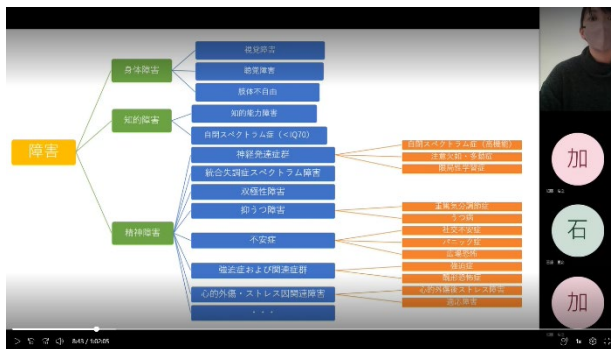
障害

身体障害

視覚障害

聴覚障害

肢体不自由

知的障害

知的能力障害

自閉スペクトラム症（＜IQ70）

精神障害

神経発達症群

自閉スペクトラム症（高機能）

注意欠如・多動症

限局性学習症

統合失調症スペクトラム障害

双極性障害

抑うつ障害

重篤気分調節症

うつ病

不安症

社交不安症

パニック症

広場恐怖

強迫症および関連症群

強迫症

醜形恐怖症

心的外傷・ストレス因関連障害

心的外傷後ストレス障害

適応障害

・・・

加

石

加

8:43 / 1:02:05